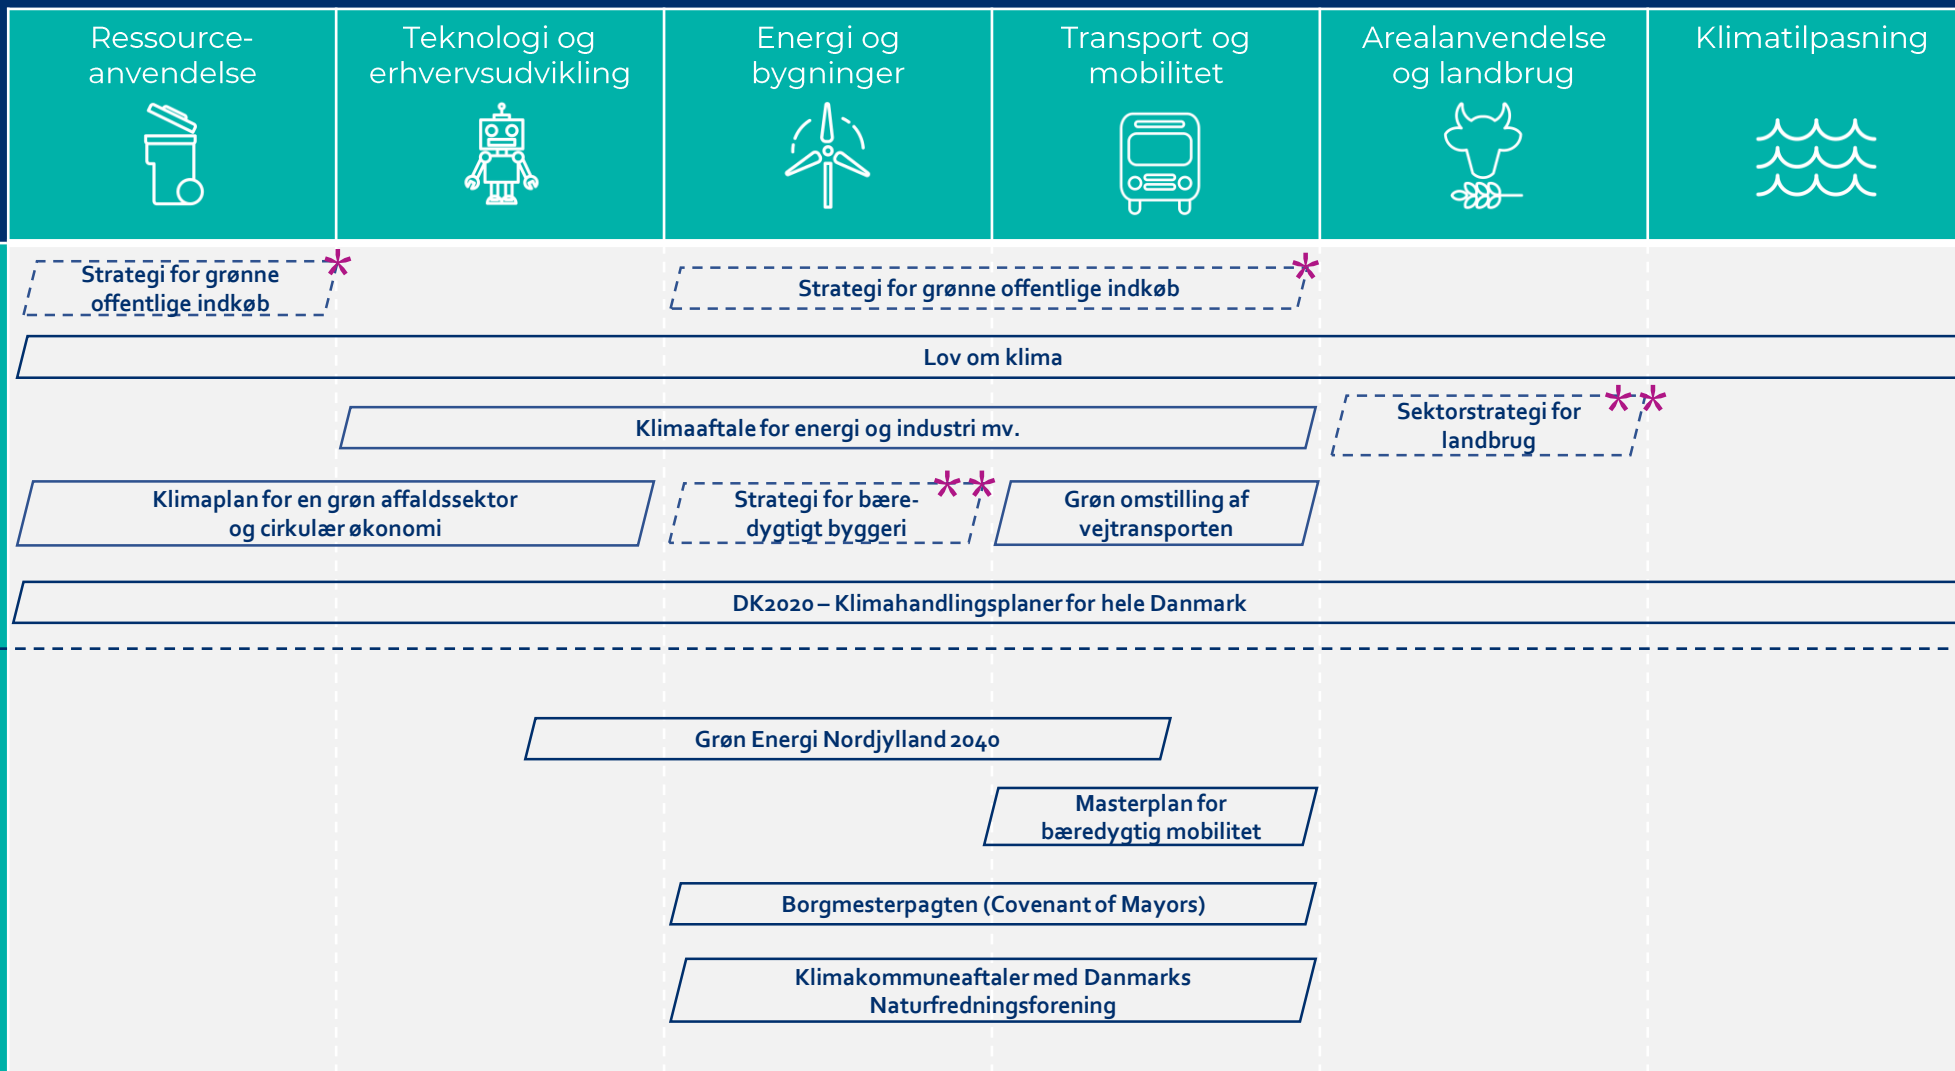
Ressourceanvendelse

Teknologi og erhvervsudvikling

Energi og bygninger

Transport og mobilitet

Arealanvendelse og landbrug

Klimatilpasning

Strategi for grønne offentlige indkøb *

Strategi for grønne offentlige indkøb *

Lov om klima

Klimaaftale for energi og industri mv.

Sektorstrategi for landbrug **

Klimaplan for en grøn affaldssektor og cirkulær økonomi

Strategi for bæredygtigt byggeri **

Grøn omstilling af vejtransporten

DK2020 – Klimahandlingsplaner for hele Danmark

Grøn Energi Nordjylland 2040

Masterplan for bæredygtig mobilitet

Borgmesterpagten (Covenant of Mayors)

Klimakommuneaftaler med Danmarks Naturfredningsforening